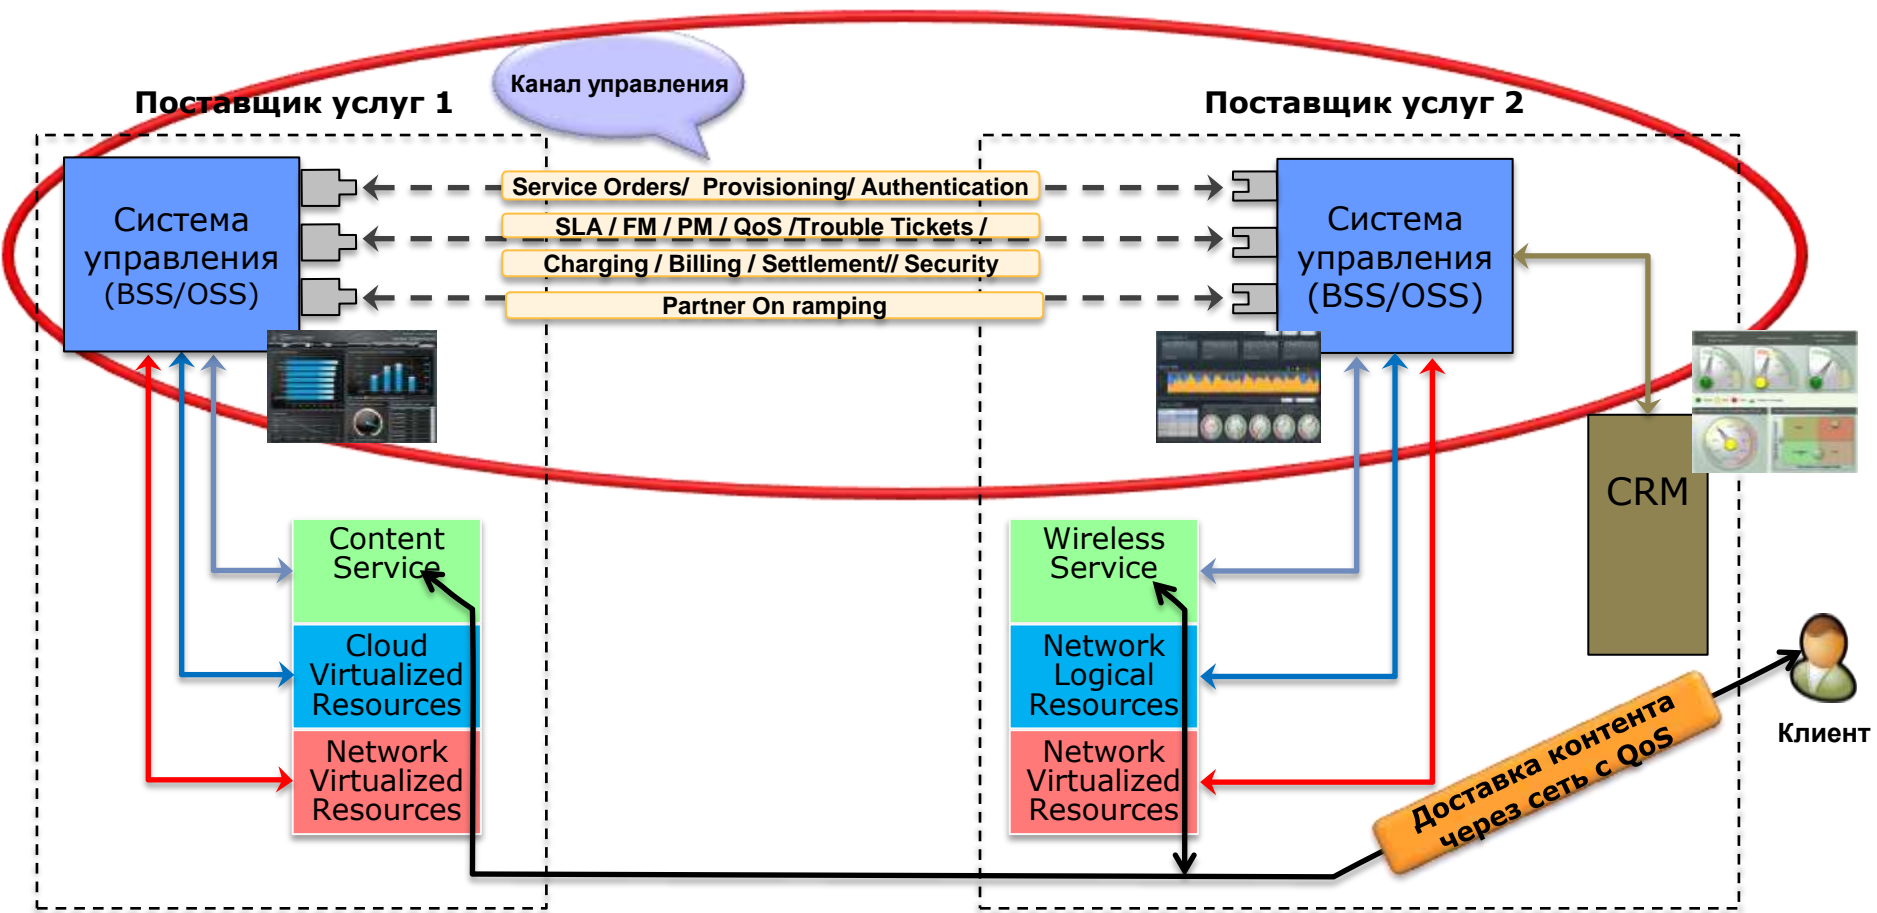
Канал управления

Поставщик услуг 1

Поставщик услуг 2

Система управления (BSS/OSS)

Service Orders/ Provisioning/ Authentication

SLA / FM / PM / QoS /Trouble Tickets /

Charging / Billing / Settlement// Security

Partner On ramping

Система управления (BSS/OSS)

CRM

Content Service

Cloud Virtualized Resources

Network Virtualized Resources

Wireless Service

Network Logical Resources

Network Virtualized Resources

Клиент

Доставка контента через сеть с QoS